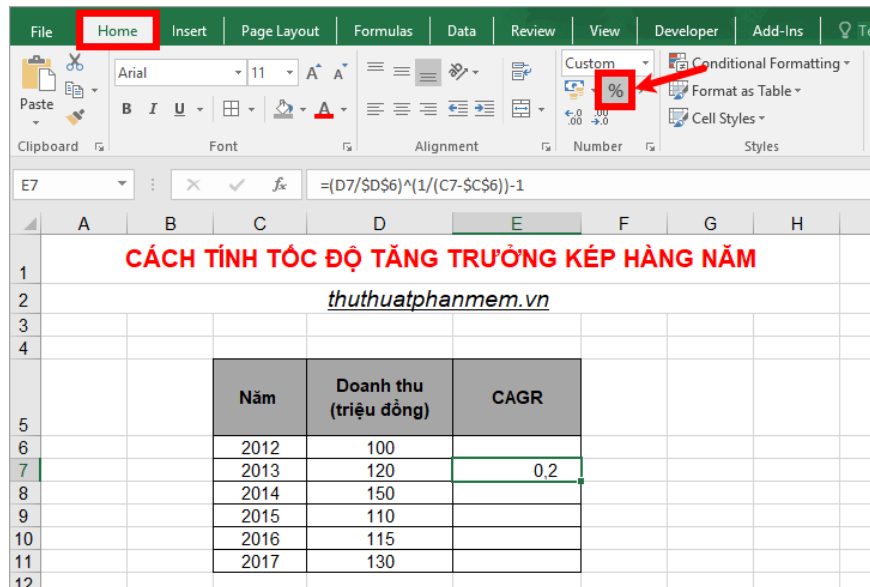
File Home Insert Page Layout Formulas Data Review View Developer Add-Ins Te

Paste
Clipboard

Arial 11 A A
B I U
Font

Alignment

Custom
%
.00 .00
Number

Conditional Formatting
Format as Table
Cell Styles
Styles

E7 fx =(D7/$D$6)^(1/(C7-$C$6))-1

| | A | B | C | D | E | F | G | H |
|---|---|---|---|---|---|---|---|---|
| 1 | CÁCH TÍNH TỐC ĐỘ TĂNG TRƯỞNG KÉP HÀNG NĂM | | | | | | | |
| 2 | thuthuatphanmem.vn | | | | | | | |
| 3 | | | | | | | | |
| 4 | | | | | | | | |
| 5 | | | Năm | Doanh thu (triệu đồng) | CAGR | | | |
| 6 | | | 2012 | 100 | | | | |
| 7 | | | 2013 | 120 | 0,2 | | | |
| 8 | | | 2014 | 150 | | | | |
| 9 | | | 2015 | 110 | | | | |
| 10 | | | 2016 | 115 | | | | |
| 11 | | | 2017 | 130 | | | | |
| 12 | | | | | | | | |